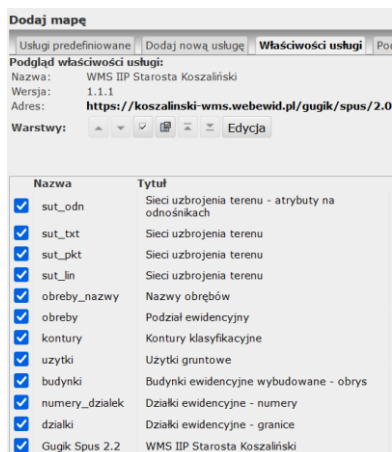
Dodaj mapę

Usługi predefiniowane | Dodaj nową usługę | Właściwości usługi | Po

Podgląd właściwości usługi:
Nazwa: WMS IIP Starosta Koszaliński
Wersja: 1.1.1
Adres: https://koszalinski-wms.webewid.pl/gugik/spus/2.0

Warstwy: Edycja

| | Nazwa | Tytuł |
|---|---|---|
| ☑ | sut_odn | Sieci uzbrojenia terenu - atrybuty na odnośnikach |
| ☑ | sut_txt | Sieci uzbrojenia terenu |
| ☑ | sut_pkt | Sieci uzbrojenia terenu |
| ☑ | sut_lin | Sieci uzbrojenia terenu |
| ☑ | obreby_nazwy | Nazwy obrębów |
| ☑ | obreby | Podział ewidencyjny |
| ☑ | kontury | Kontury klasyfikacyjne |
| ☑ | uzytki | Użytki gruntowe |
| ☑ | budynki | Budynki ewidencyjne wybudowane - obrys |
| ☑ | numery_dzialek | Działki ewidencyjne - numery |
| ☑ | dzialki | Działki ewidencyjne - granice |
| ☑ | Gugik Spus 2.2 | WMS IIP Starosta Koszaliński |